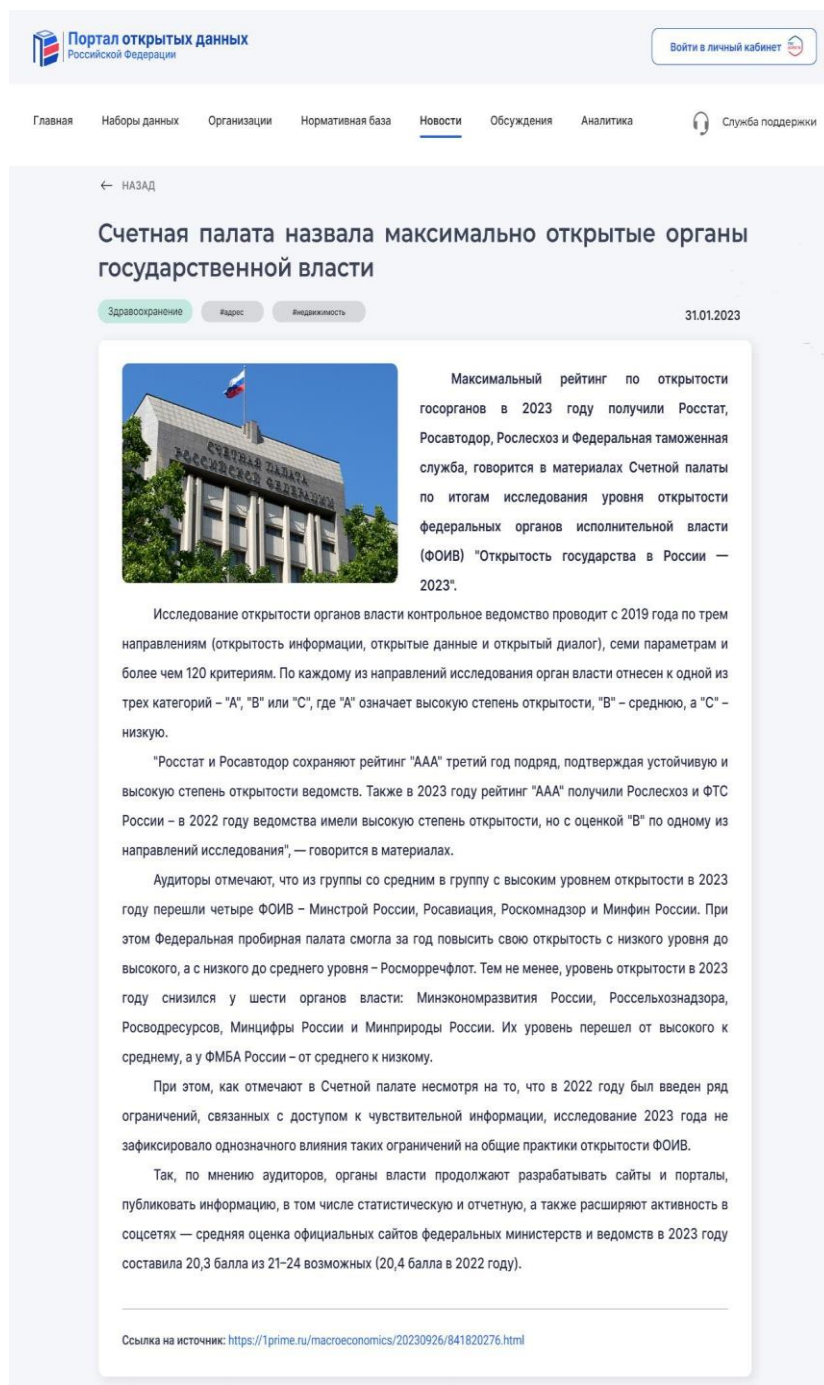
Портал открытых данных
Российской Федерации

Войти в личный кабинет

Главная Наборы данных Организации Нормативная база Новости Обсуждения Аналитика Служба поддержки

← НАЗАД

Счетная палата назвала максимально открытые органы государственной власти

Здравоохранение #адрес #недвижимость

31.01.2023

Максимальный рейтинг по открытости госорганов в 2023 году получили Росстат, Росавтодор, Рослесхоз и Федеральная таможенная служба, говорится в материалах Счетной палаты по итогам исследования уровня открытости федеральных органов исполнительной власти (ФОИВ) "Открытость государства в России — 2023".

Исследование открытости органов власти контрольное ведомство проводит с 2019 года по трем направлениям (открытость информации, открытые данные и открытый диалог), семи параметрам и более чем 120 критериям. По каждому из направлений исследования орган власти отнесен к одной из трех категорий – "A", "B" или "C", где "A" означает высокую степень открытости, "B" – среднюю, а "C" – низкую.

"Росстат и Росавтодор сохраняют рейтинг "AAA" третий год подряд, подтверждая устойчивую и высокую степень открытости ведомств. Также в 2023 году рейтинг "AAA" получили Рослесхоз и ФТС России – в 2022 году ведомства имели высокую степень открытости, но с оценкой "B" по одному из направлений исследования", — говорится в материалах.

Аудиторы отмечают, что из группы со средним в группу с высоким уровнем открытости в 2023 году перешли четыре ФОИВ – Минстрой России, Росавиация, Роскомнадзор и Минфин России. При этом Федеральная пробирная палата смогла за год повысить свою открытость с низкого уровня до высокого, а с низкого до среднего уровня – Росморречфлот. Тем не менее, уровень открытости в 2023 году снизился у шести органов власти: Минэкономразвития России, Россельхознадзора, Росводресурсов, Минцифры России и Минприроды России. Их уровень перешел от высокого к среднему, а у ФМБА России – от среднего к низкому.

При этом, как отмечают в Счетной палате несмотря на то, что в 2022 году был введен ряд ограничений, связанных с доступом к чувствительной информации, исследование 2023 года не зафиксировало однозначного влияния таких ограничений на общие практики открытости ФОИВ.

Так, по мнению аудиторов, органы власти продолжают разрабатывать сайты и порталы, публиковать информацию, в том числе статистическую и отчетную, а также расширяют активность в соцсетях — средняя оценка официальных сайтов федеральных министерств и ведомств в 2023 году составила 20,3 балла из 21–24 возможных (20,4 балла в 2022 году).

Ссылка на источник: https://1prime.ru/macroeconomics/20230926/841820276.html